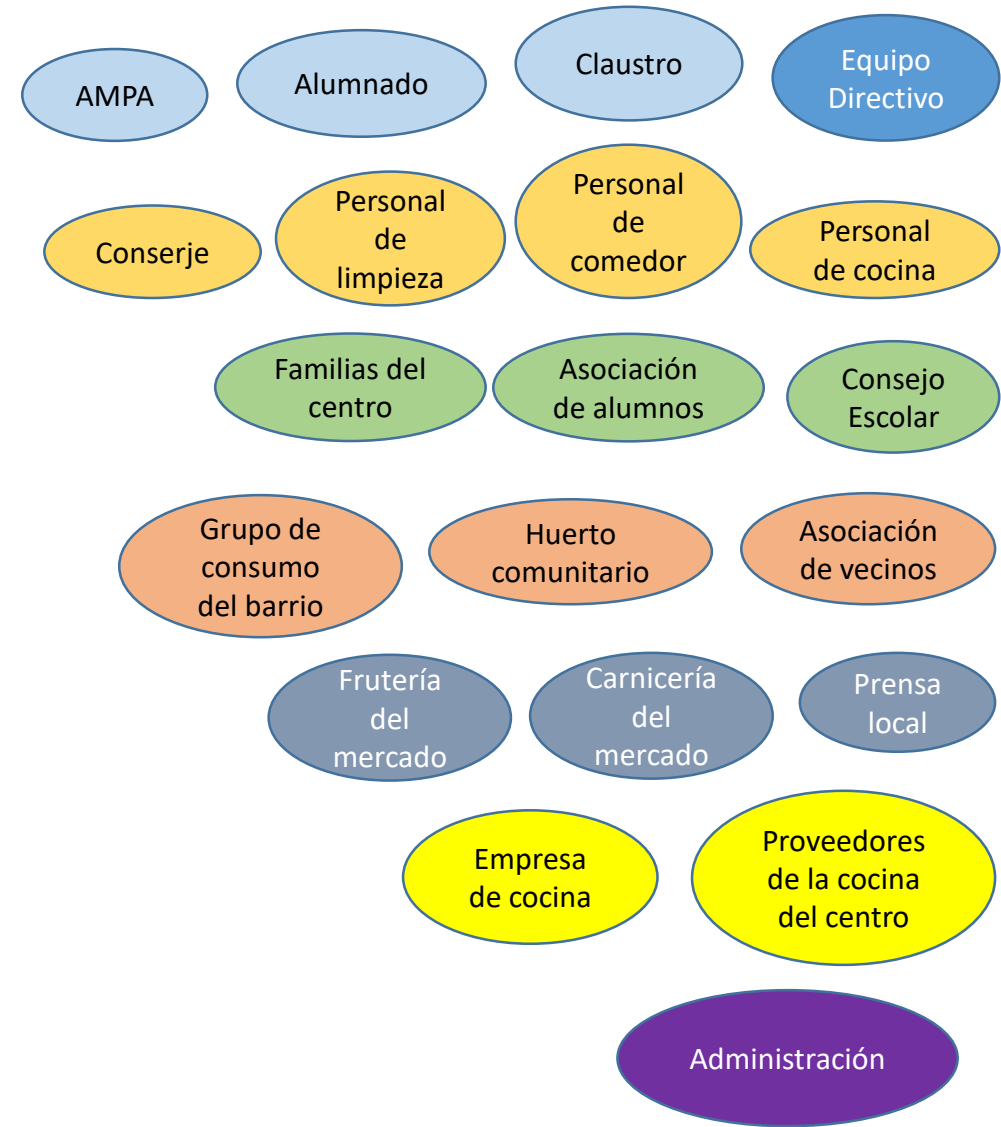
AMPA

Alumnado

Claustro

Equipo Directivo

Conserje

Personal de limpieza

Personal de comedor

Personal de cocina

Familias del centro

Asociación de alumnos

Consejo Escolar

Grupo de consumo del barrio

Huerto comunitario

Asociación de vecinos

Frutería del mercado

Carnicería del mercado

Prensa local

Empresa de cocina

Proveedores de la cocina del centro

Administración